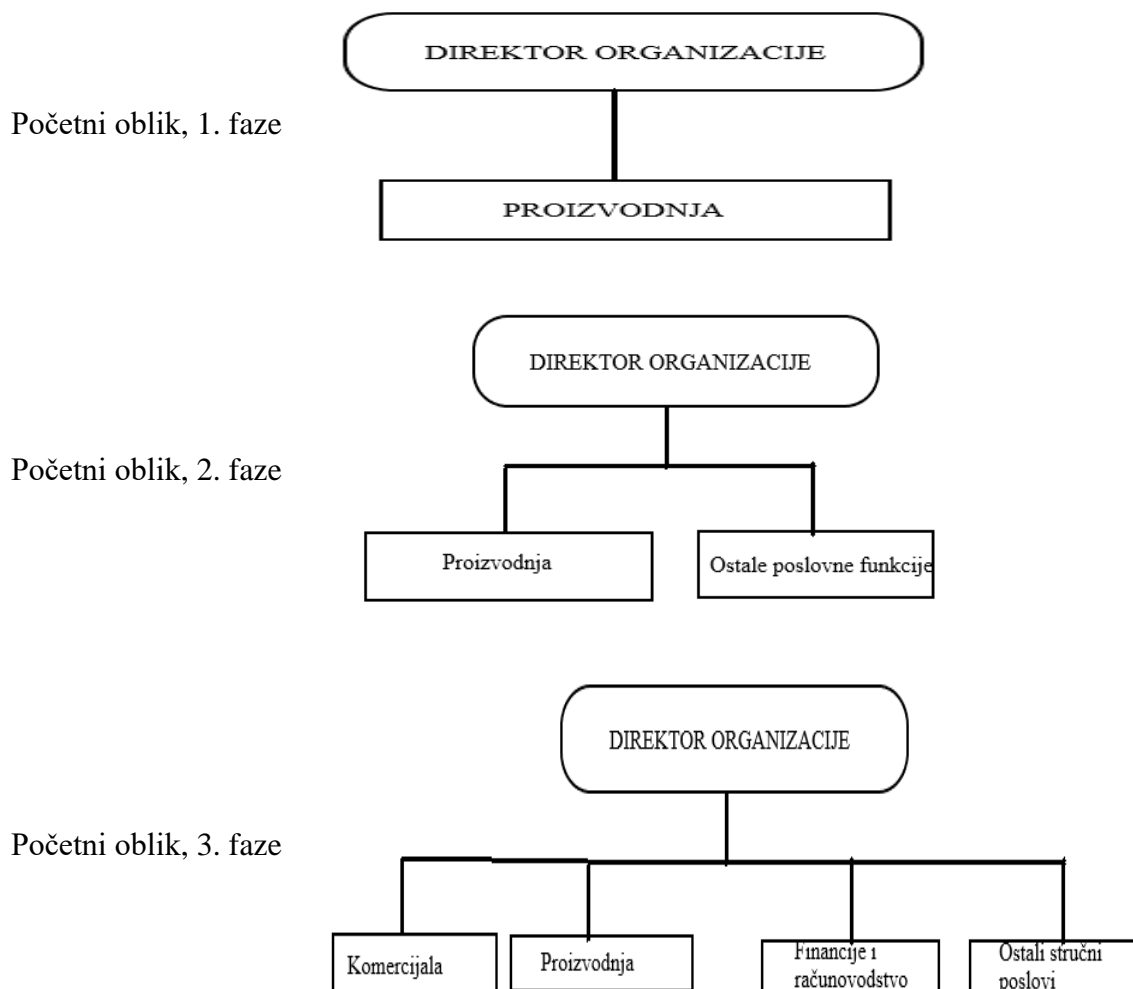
DIREKTOR ORGANIZACIJE

Početni oblik, 1. faze

PROIZVODNJA

DIREKTOR ORGANIZACIJE

Početni oblik, 2. faze

Proizvodnja

Ostale poslovne funkcije

DIREKTOR ORGANIZACIJE

Početni oblik, 3. faze

Komercijala

Proizvodnja

Financije i računovodstvo

Ostali stručni poslovi